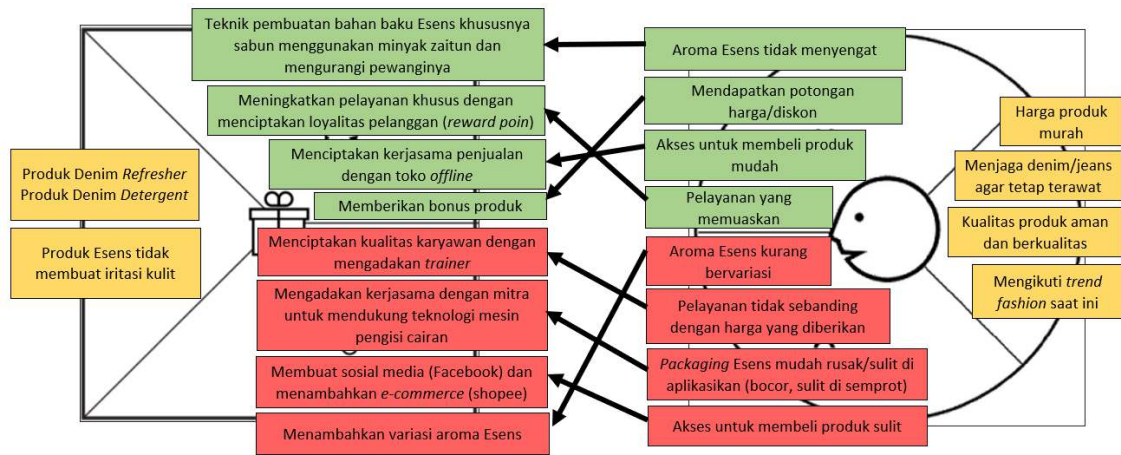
Teknik pembuatan bahan baku Esens khususnya sabun menggunakan minyak zaitun dan mengurangi pewanginya

Meningkatkan pelayanan khusus dengan menciptakan loyalitas pelanggan (*reward poin*)

Menciptakan kerjasama penjualan dengan toko *offline*

Memberikan bonus produk

Menciptakan kualitas karyawan dengan mengadakan *trainer*

Mengadakan kerjasama dengan mitra untuk mendukung teknologi mesin pengisi cairan

Membuat sosial media (Facebook) dan menambahkan *e-commerce* (shopee)

Menambahkan variasi aroma Esens

Produk Denim *Refresher*
Produk Denim *Detergent*

Produk Esens tidak membuat iritasi kulit

Aroma Esens tidak menyengat

Mendapatkan potongan harga/diskon

Akses untuk membeli produk mudah

Pelayanan yang memuaskan

Aroma Esens kurang bervariasi

Pelayanan tidak sebanding dengan harga yang diberikan

*Packaging* Esens mudah rusak/sulit di aplikasikan (bocor, sulit di semprot)

Akses untuk membeli produk sulit

Harga produk murah

Menjaga denim/jeans agar tetap terawat

Kualitas produk aman dan berkualitas

Mengikuti *trend fashion* saat ini